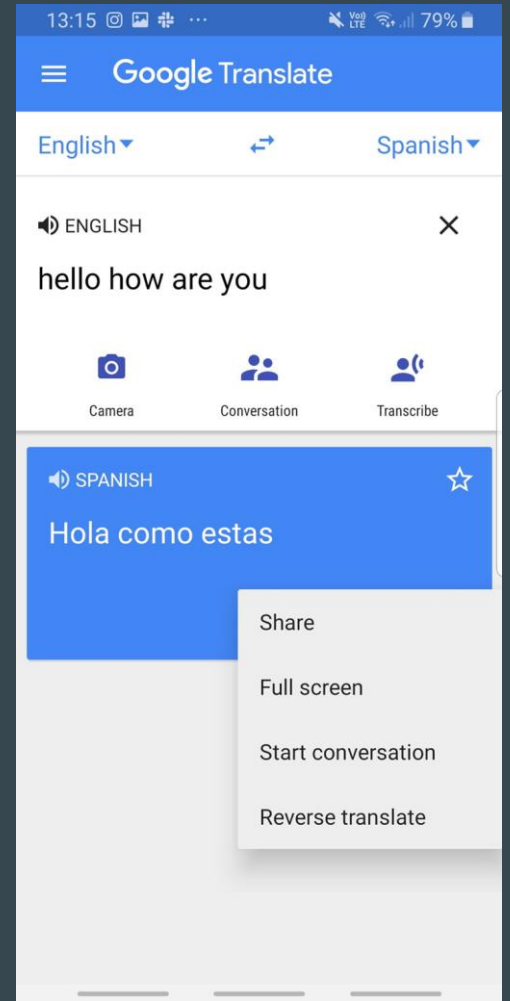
13:15 ··· Vo) LTE 79%

Google Translate

English ▾ Spanish ▾

ENGLISH

hello how are you

Camera Conversation Transcribe

SPANISH

Hola como estas

Share

Full screen

Start conversation

Reverse translate